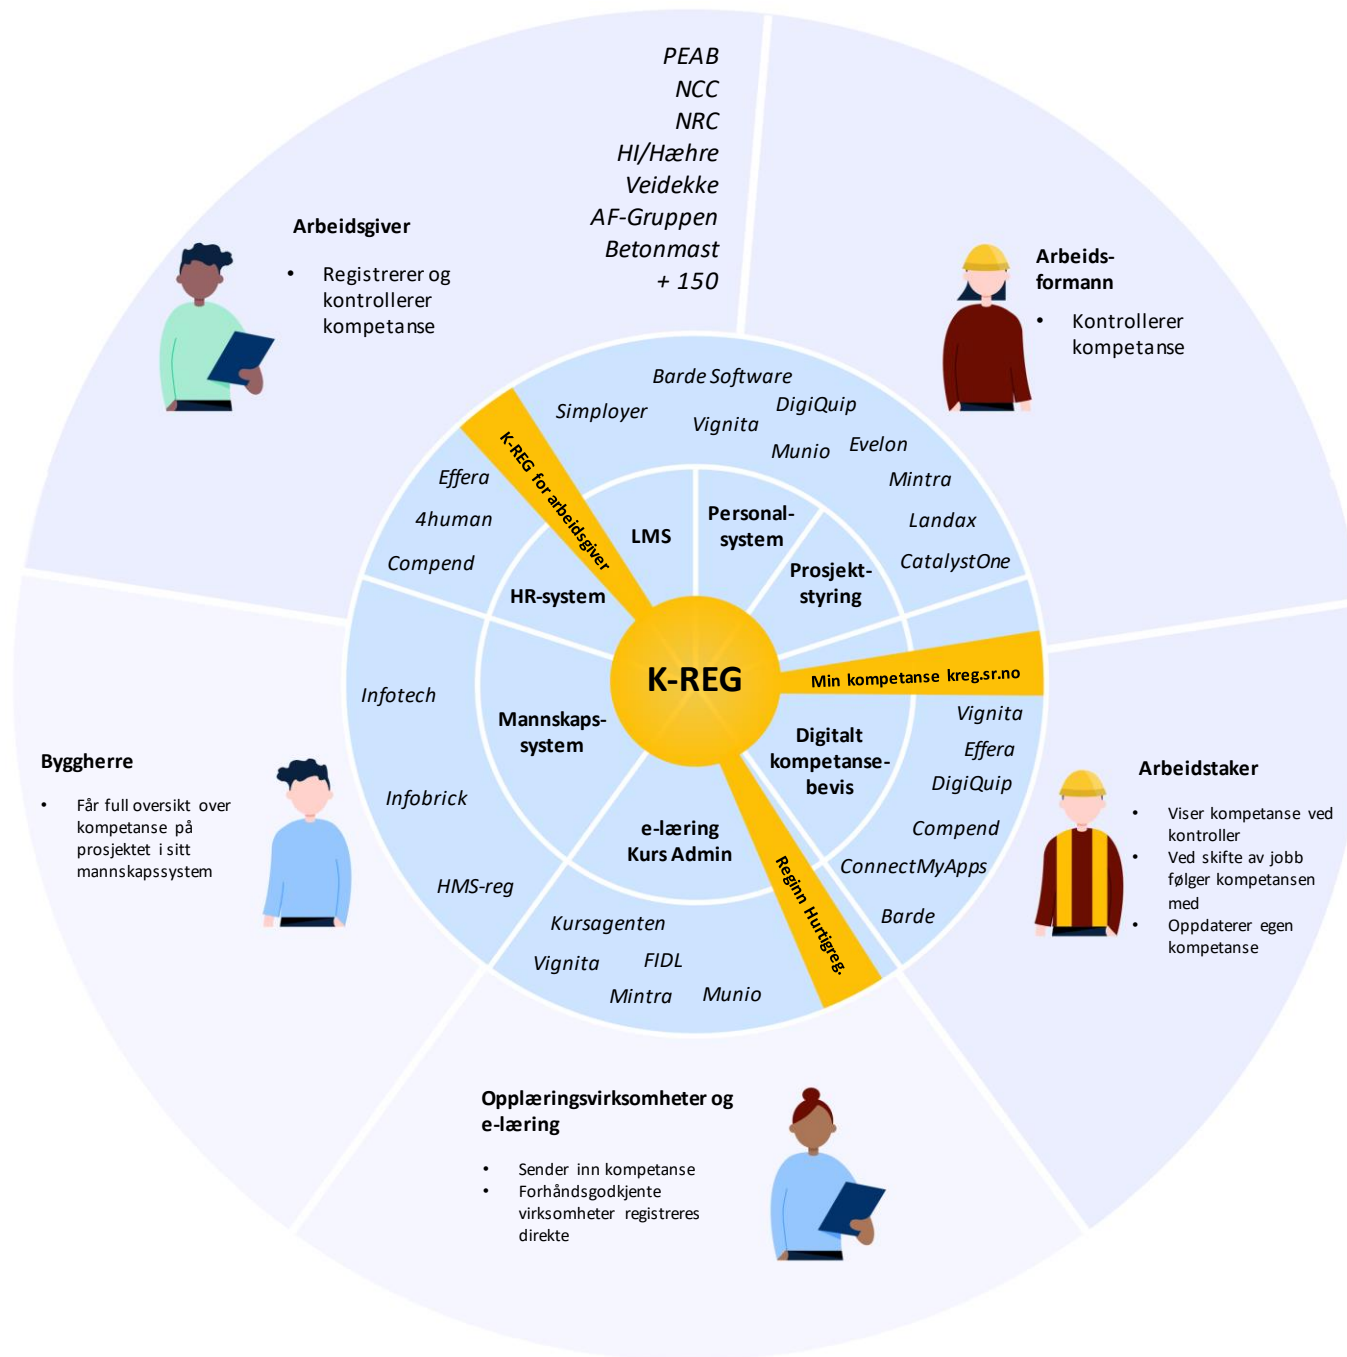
PEAB
NCC
NRC
HI/Hæhre
Veidekke
AF-Gruppen
Betonmast
+ 150

Arbeidsgiver

- Registrerer og kontrollerer kompetanse

Arbeids-formann

- Kontrollerer kompetanse

Barde Software
Simployer
DigiQuip
Vignita
Munio
Evelon
Mintra
Landax
CatalystOne
Effera
4human
Compend

K-REG for arbeidsgiver

LMS
Personal-system
Prosjekt-styring
HR-system

K-REG

Min kompetanse kreg.sr.no

Infotech
Mannskaps-system
Digitalt kompetanse-bevis
Vignita
Effera
DigiQuip
Compend
ConnectMyApps
Barde
Infobrick
HMS-reg
e-læring Kurs Admin
Reginn Hurtigreg.
Kursagenten
Vignita
FIDL
Mintra
Munio

Byggherre

- Får full oversikt over kompetanse på prosjektet i sitt mannskapssystem

Arbeidstaker

- Viser kompetanse ved kontroller
- Ved skifte av jobb følger kompetansen med
- Oppdaterer egen kompetanse

Opplæringsvirksomheter og e-læring

- Sender inn kompetanse
- Forhåndsgodkjente virksomheter registreres direkte